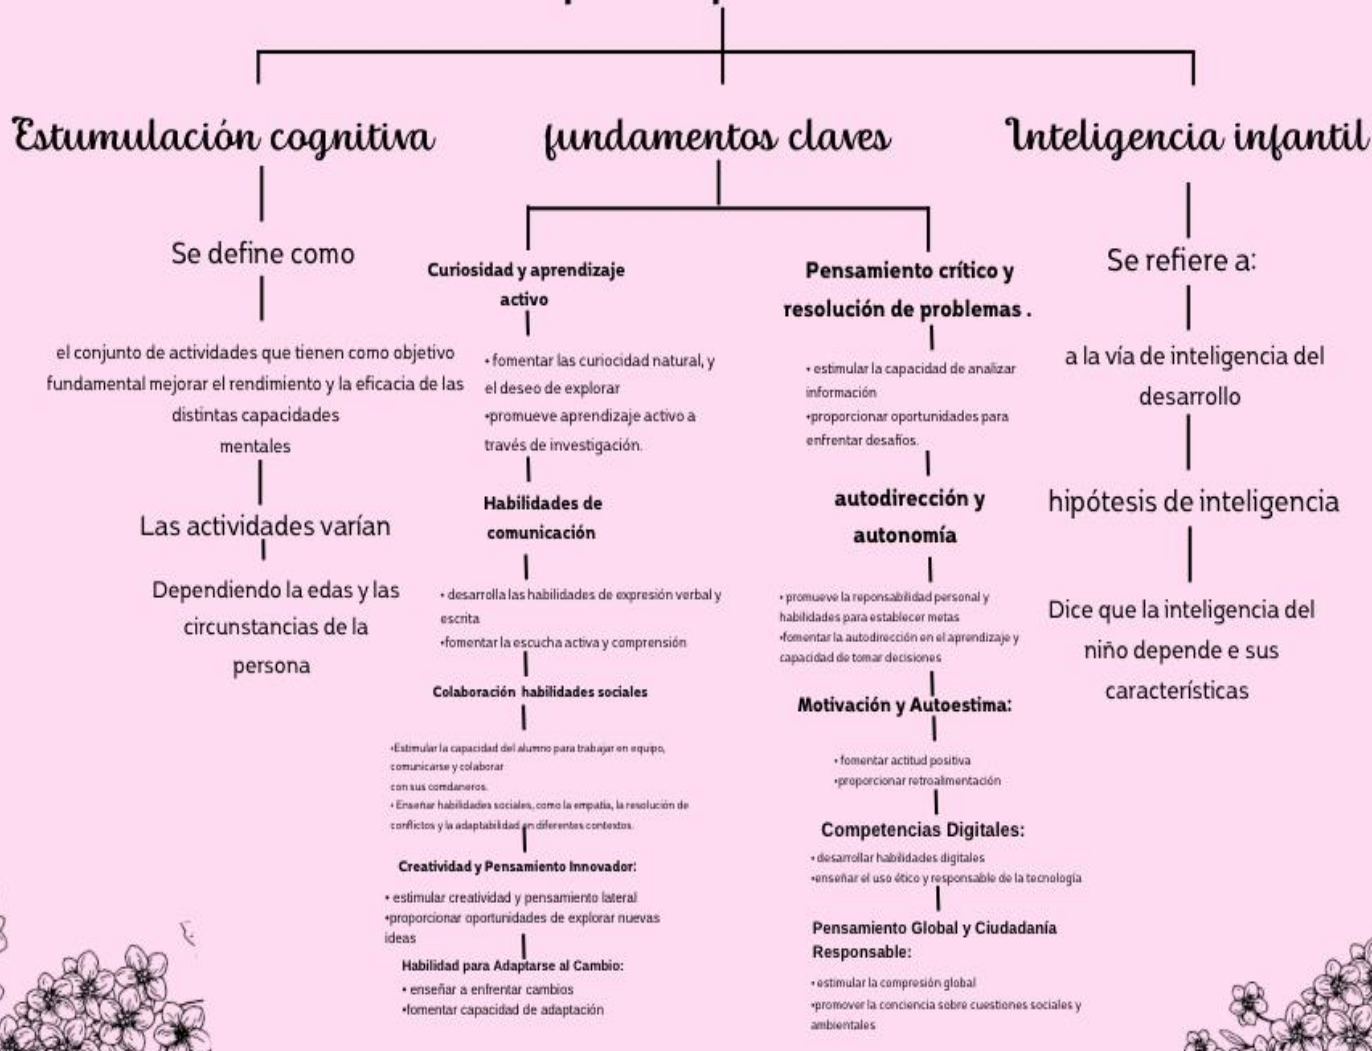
Estumulación cognitiva

Se define como

el conjunto de actividades que tienen como objetivo fundamental mejorar el rendimiento y la eficacia de las distintas capacidades mentales

Las actividades varían

Dependiendo la edas y las circunstancias de la persona

fundamentos claves

Curiosidad y aprendizaje activo

• fomentar las curiocidad natural, y el deseo de explorar
•promueve aprendizaje activo a través de investigación.

Habilidades de comunicación

• desarrolla las habilidades de expresión verbal y escrita
•fomentar la escucha activa y comprensión

Colaboración habilidades sociales

•Estimular la capacidad del alumno para trabajar en equipo, comunicarse y colaborar con sus compañeros.
• Enseñar habilidades sociales, como la empatía, la resolución de conflictos y la adaptabilidad en diferentes contextos.

Creatividad y Pensamiento Innovador:

• estimular creatividad y pensamiento lateral
•proporcionar oportunidades de explorar nuevas ideas

Habilidad para Adaptarse al Cambio:

• enseñar a enfrentar cambios
•fomentar capacidad de adaptación

Pensamiento crítico y resolución de problemas .

• estimular la capacidad de analizar información
•proporcionar oportunidades para enfrentar desafios.

autodirección y autonomía

• promueve la reponsabilidad personal y habilidades para establecer metas
•fomentar la autodirección en el aprendizaje y capacidad de tomar decisiones

Motivación y Autoestima:

• fomentar actitud positiva
•proporcionar retroalimentación

Competencias Digitales:

• desarrollar habilidades digitales
•enseñar el uso ético y responsable de la tecnología

Pensamiento Global y Ciudadanía Responsable:

• estimular la compresión global
•promover la conciencia sobre cuestiones sociales y ambientales

Inteligencia infantil

Se refiere a:

a la vía de inteligencia del desarrollo

hipótesis de inteligencia

Dice que la inteligencia del niño depende e sus características